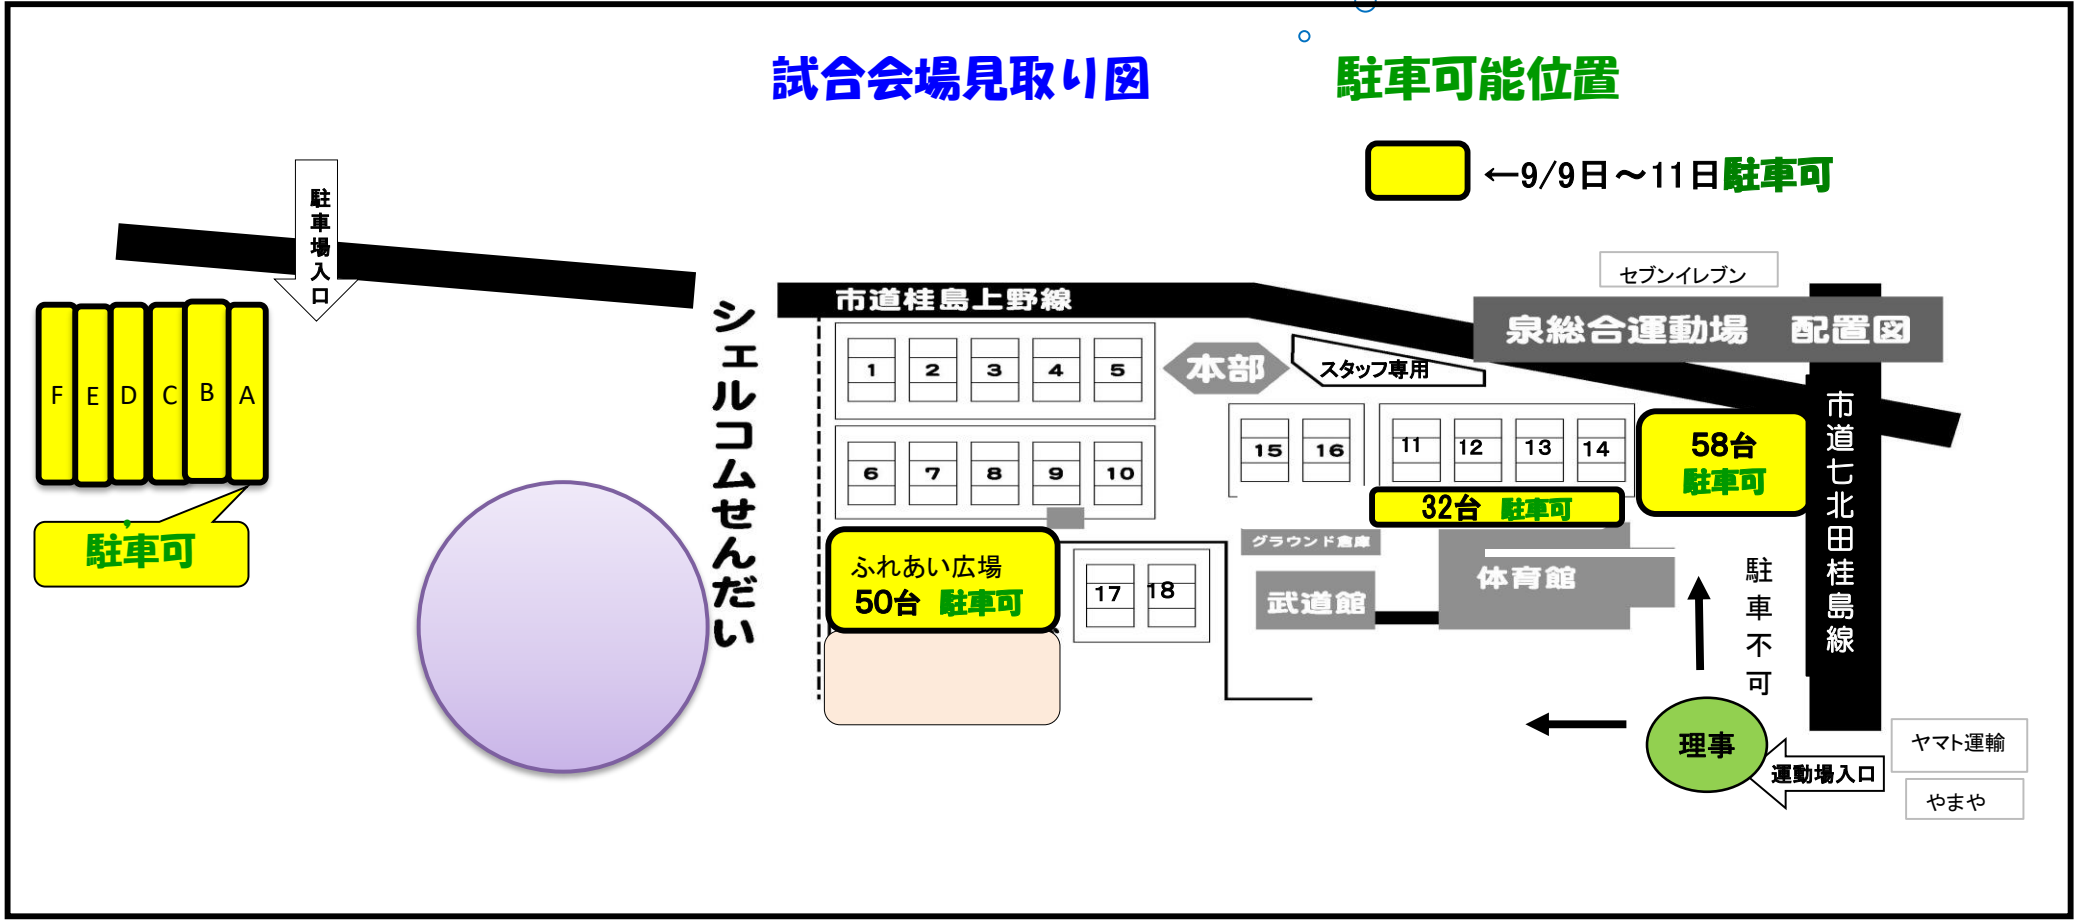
試合会場見取り図

駐車可能位置

←9/9日～11日駐車可

駐車場入口

F E D C B A

駐車可

シェルコムせんだい

市道桂島上野線

セブンイレブン

泉総合運動場　配置図

本部

スタッフ専用

1 2 3 4 5

6 7 8 9 10

15 16

11 12 13 14

58台
駐車可

32台　駐車可

市道七北田桂島線

グラウンド倉庫

武道館

体育館

ふれあい広場
50台　駐車可

17 18

駐車不可

理事

運動場入口

ヤマト運輸

やまや